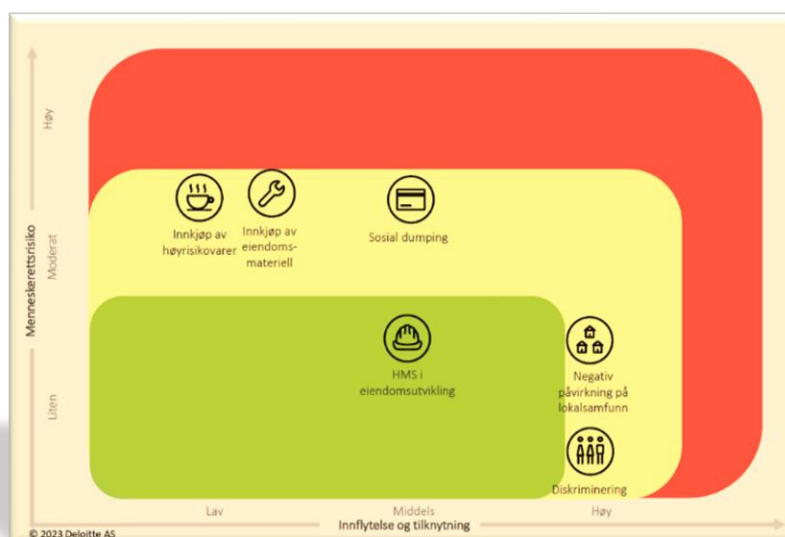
Menneskerettsrisiko

Høy

Moderat

Liten

Innkjøp av høyrisikovarer

Innkjøp av eiendomsmateriell

Sosial dumping

HMS i eiendomsutvikling

Negativ påvirkning på lokalsamfunn

Diskriminering

Lav

Middels

Høy

Innflytelse og tilknytning

© 2023 Deloitte AS